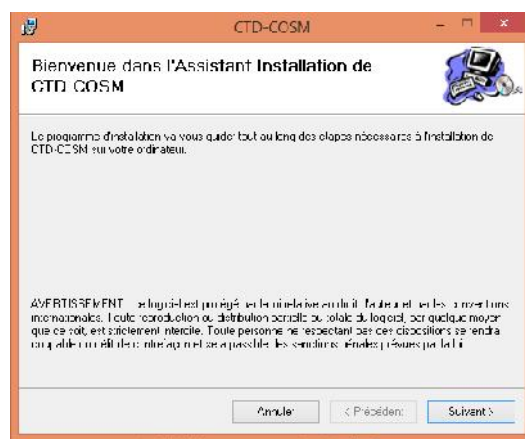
CTD-COSM

Bienvenue dans l'Assistant Installation de CTD COSM

Le programme d'installation va vous guider tout au long des étapes nécessaires à l'installation de CTD-COSM sur votre ordinateur.

AVERTISSEMENT : ce logiciel est protégé par la loi relative au droit d'auteur et par les conventions internationales. Toute reproduction ou distribution partielle ou totale du logiciel, par quelque moyen que ce soit, est strictement interdite. Toute personne ne respectant pas ces dispositions se rendra coupable du délit de contrefaçon et sera passible des sanctions pénales prévues par la loi.

Annuler

< Précédent

Suivant >